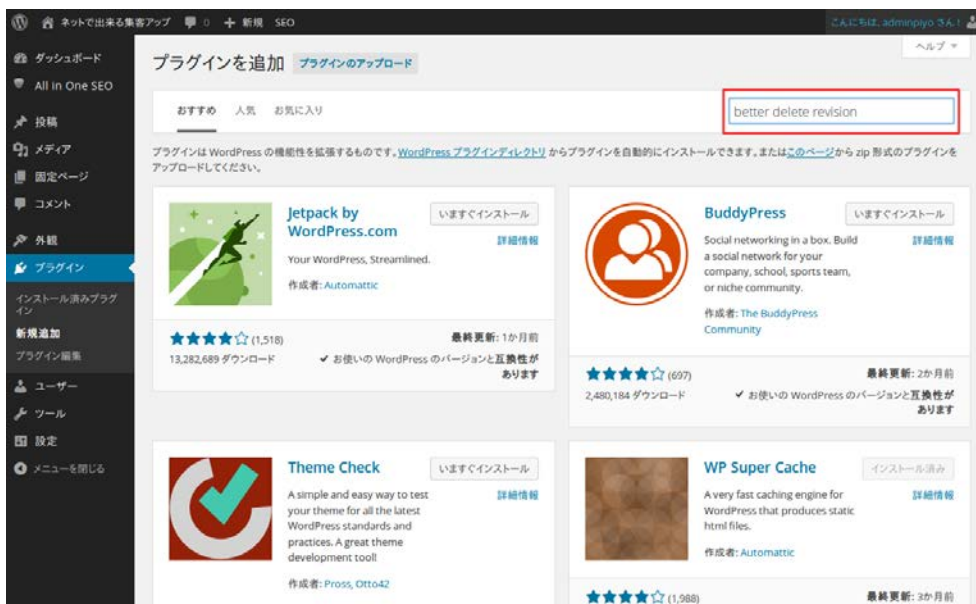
ネットで出来る集客アップ 0 + 新規 SEO こんにちは、adminpiyo さん！

ヘルプ ▼

ダッシュボード
All in One SEO
投稿
メディア
固定ページ
コメント
外観
プラグイン
インストール済みプラグイン
新規追加
プラグイン編集
ユーザー
ツール
設定
メニューを閉じる

プラグインを追加 プラグインのアップロード

おすすめ 人気 お気に入り

better delete revision

プラグインは WordPress の機能性を拡張するものです。WordPress プラグインディレクトリ からプラグインを自動的にインストールできます。またはこのページから zip 形式のプラグインをアップロードしてください。

Jetpack by WordPress.com
いますぐインストール
詳細情報
Your WordPress, Streamlined.
作成者: Automattic
★★★★☆ (1,518)
13,282,689 ダウンロード
最終更新: 1か月前
✔ お使いの WordPress のバージョンと互換性があります

BuddyPress
いますぐインストール
詳細情報
Social networking in a box. Build a social network for your company, school, sports team, or niche community.
作成者: The BuddyPress Community
★★★★☆ (697)
2,480,184 ダウンロード
最終更新: 2か月前
✔ お使いの WordPress のバージョンと互換性があります

Theme Check
いますぐインストール
詳細情報
A simple and easy way to test your theme for all the latest WordPress standards and practices. A great theme development tool!
作成者: Pross, Otto42

WP Super Cache
インストール済み
詳細情報
A very fast caching engine for WordPress that produces static html files.
作成者: Automattic
★★★★☆ (1,988)
最終更新: 3か月前